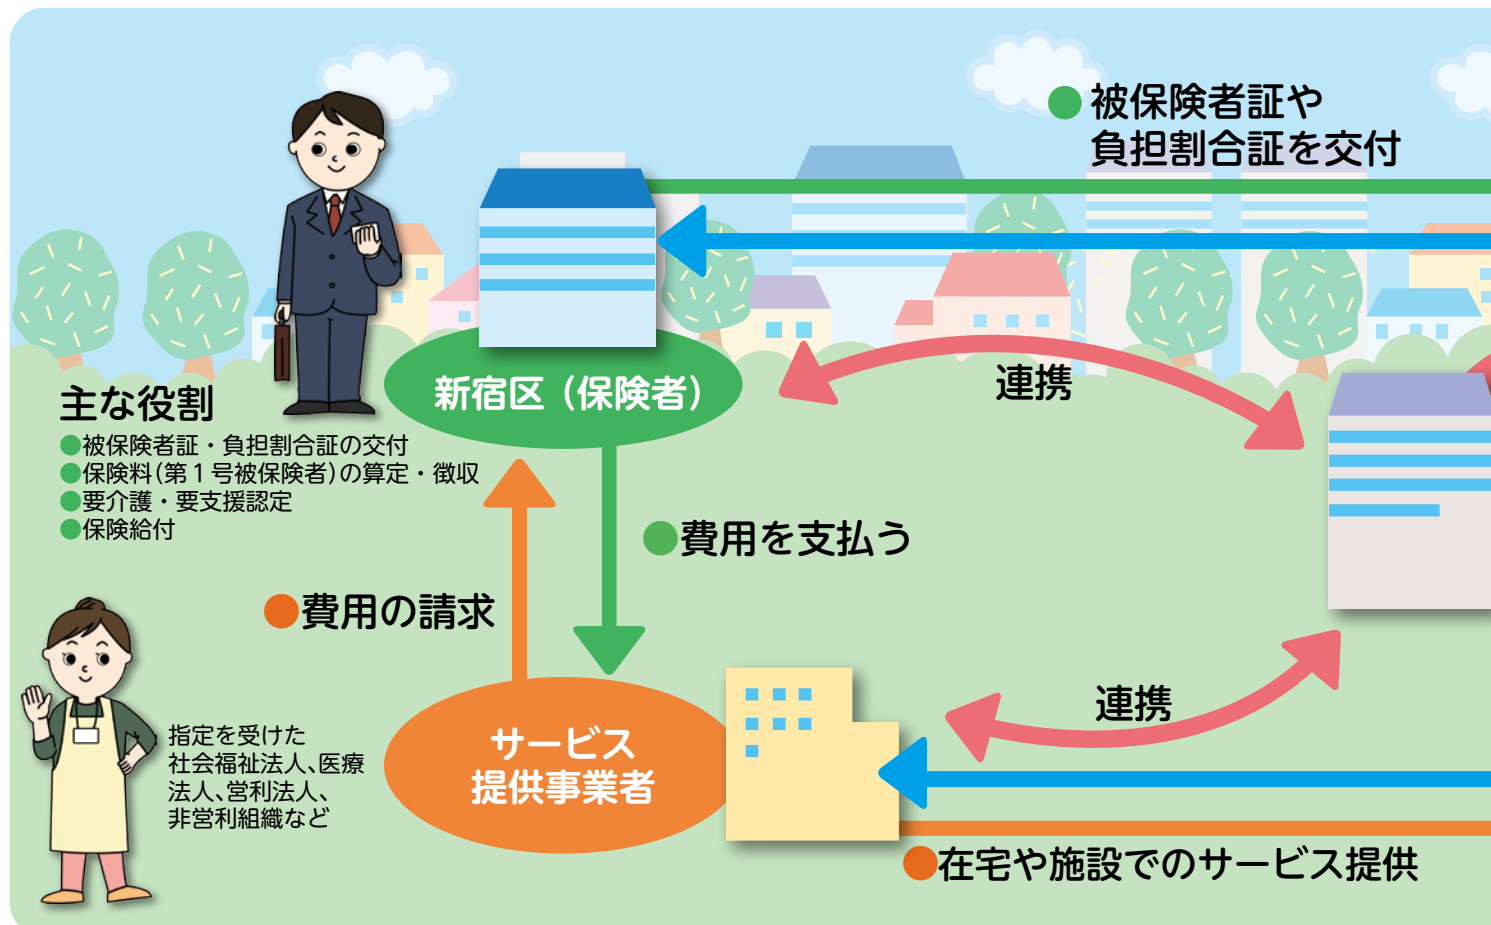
●被保険者証や
負担割合証を交付

新宿区（保険者）

主な役割
●被保険者証・負担割合証の交付
●保険料（第１号被保険者）の算定・徴収
●要介護・要支援認定
●保険給付

連携

●費用を支払う

●費用の請求

サービス
提供事業者

指定を受けた
社会福祉法人、医療法人、営利法人、非営利組織など

連携

●在宅や施設でのサービス提供